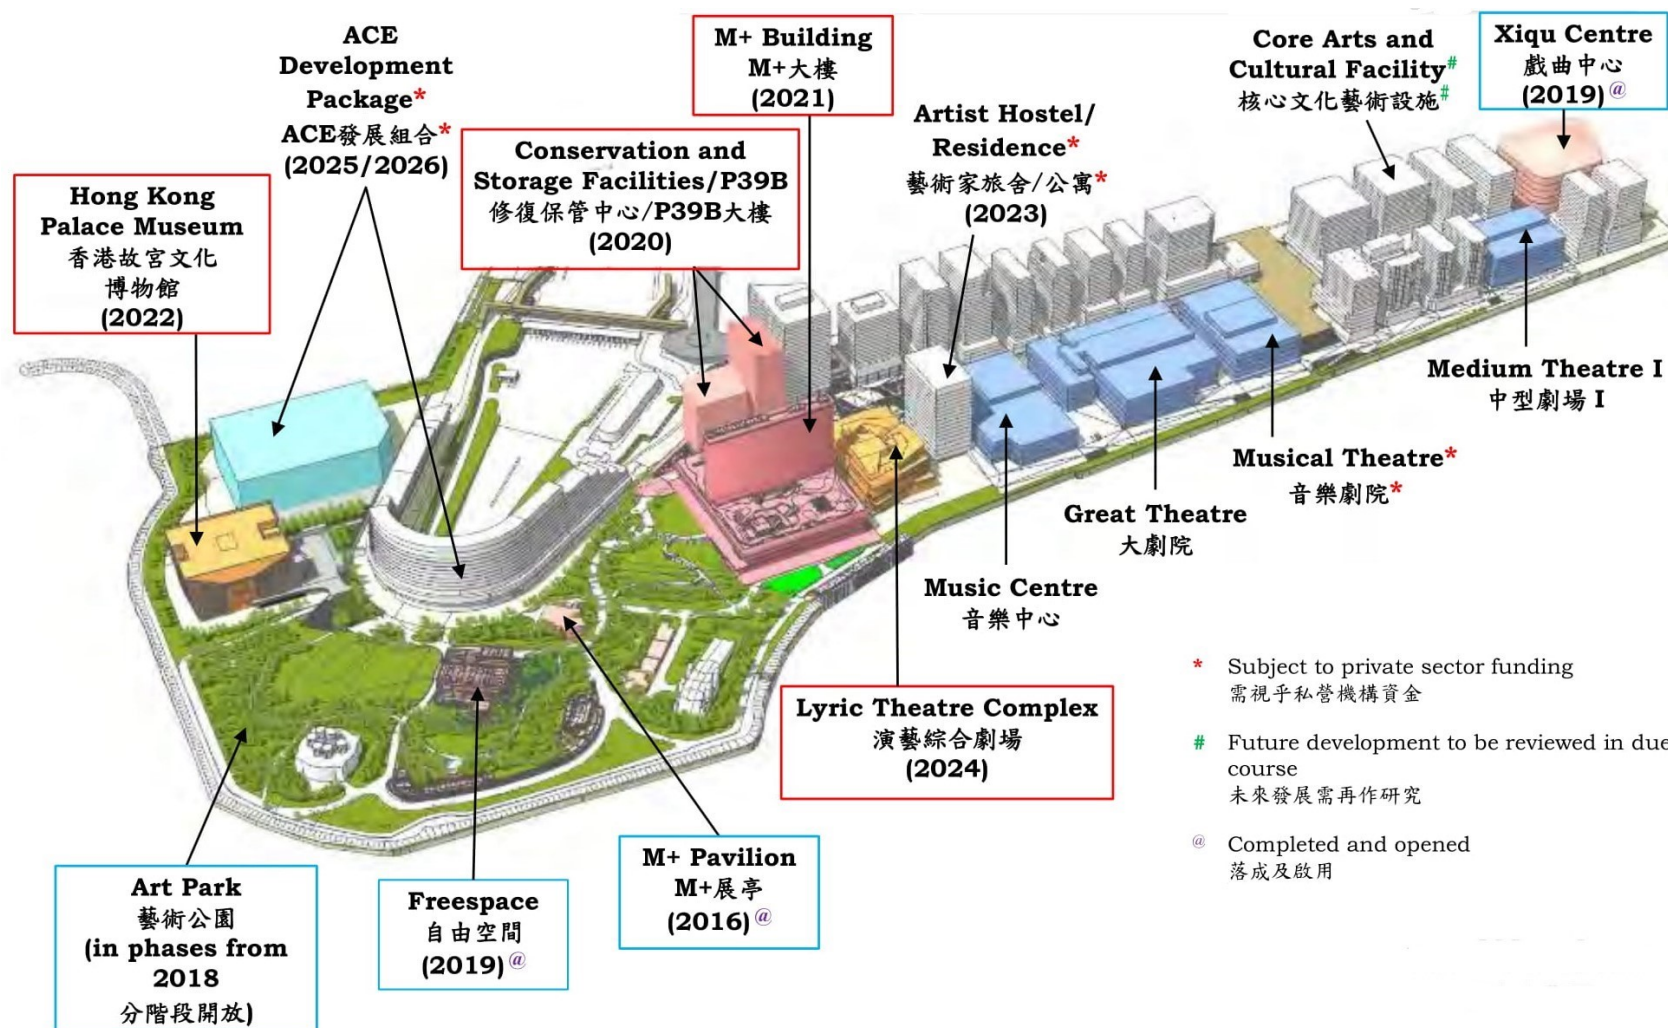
ACE Development Package*
ACE發展組合*
(2025/2026)

M+ Building
M+大樓
(2021)

Core Arts and Cultural Facility#
核心文化藝術設施#

Xiqu Centre
戲曲中心
(2019)@

Hong Kong Palace Museum
香港故宮文化博物館
(2022)

Conservation and Storage Facilities/P39B
修復保管中心/P39B大樓
(2020)

Artist Hostel/ Residence*
藝術家旅舍/公寓*
(2023)

Medium Theatre I
中型劇場 I

Musical Theatre*
音樂劇院*

Great Theatre
大劇院

Music Centre
音樂中心

* Subject to private sector funding
需視乎私營機構資金

# Future development to be reviewed in due course
未來發展需再作研究

@ Completed and opened
落成及啟用

Lyric Theatre Complex
演藝綜合劇場
(2024)

Art Park
藝術公園
(in phases from 2018
分階段開放)

Freespace
自由空間
(2019)@

M+ Pavilion
M+展亭
(2016)@